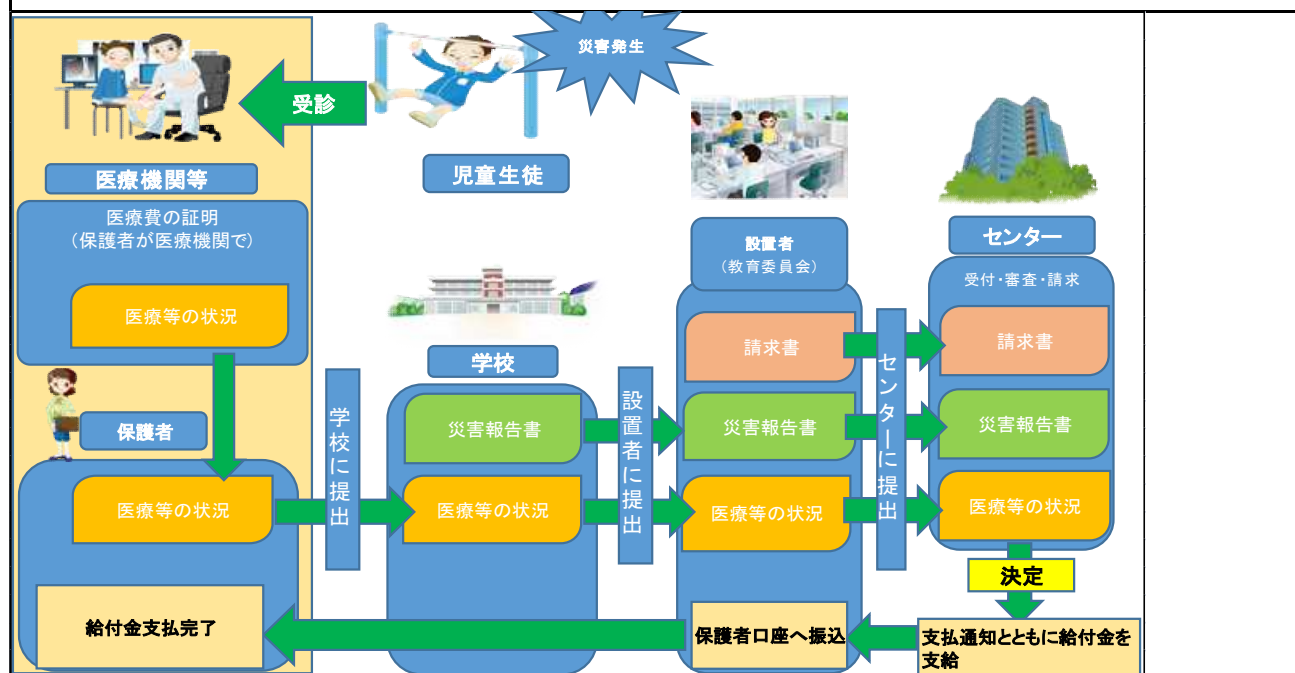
災害発生

受診

医療機関等

児童生徒

医療費の証明
（保護者が医療機関で）

医療等の状況

設置者
（教育委員会）

センター

受付・審査・請求

学校

請求書

請求書

保護者

学校に提出

災害報告書

設置者に提出

災害報告書

センターに提出

災害報告書

医療等の状況

医療等の状況

医療等の状況

医療等の状況

決定

給付金支払完了

保護者口座へ振込

支払通知とともに給付金を支給